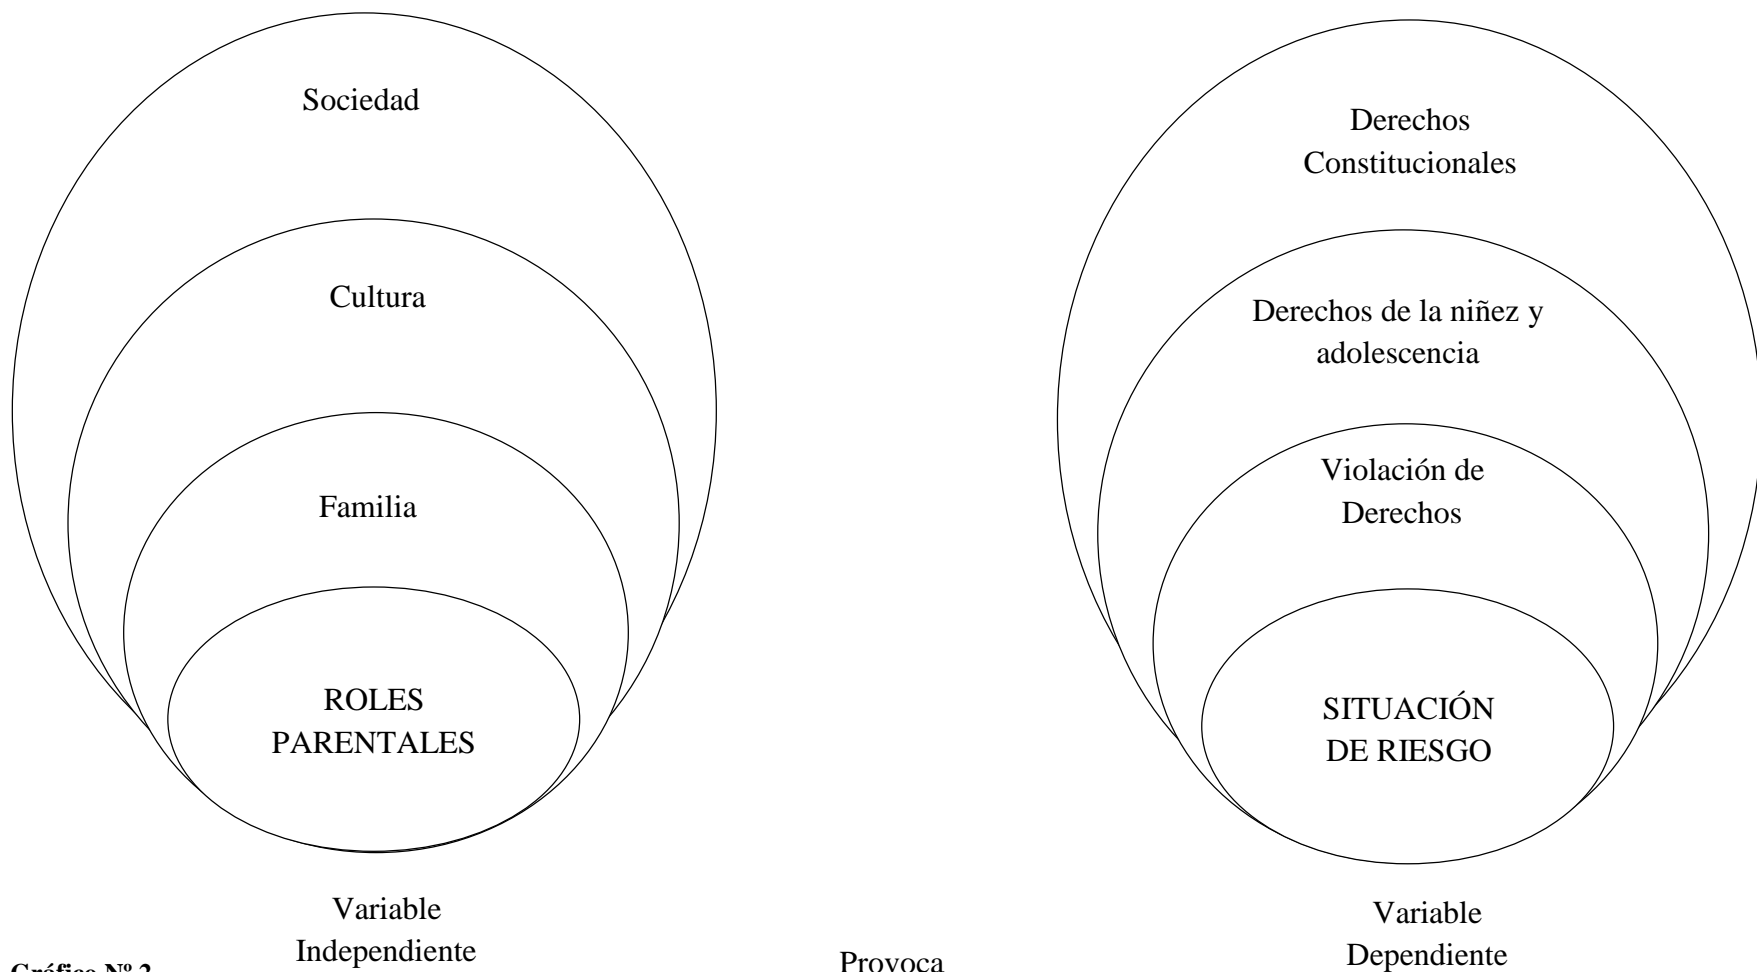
Sociedad

Cultura

Familia

ROLES PARENTALES

Derechos Constitucionales

Derechos de la niñez y adolescencia

Violación de Derechos

SITUACIÓN DE RIESGO

Variable Independiente

Provoca

Variable Dependiente

Gráfico Nº 2